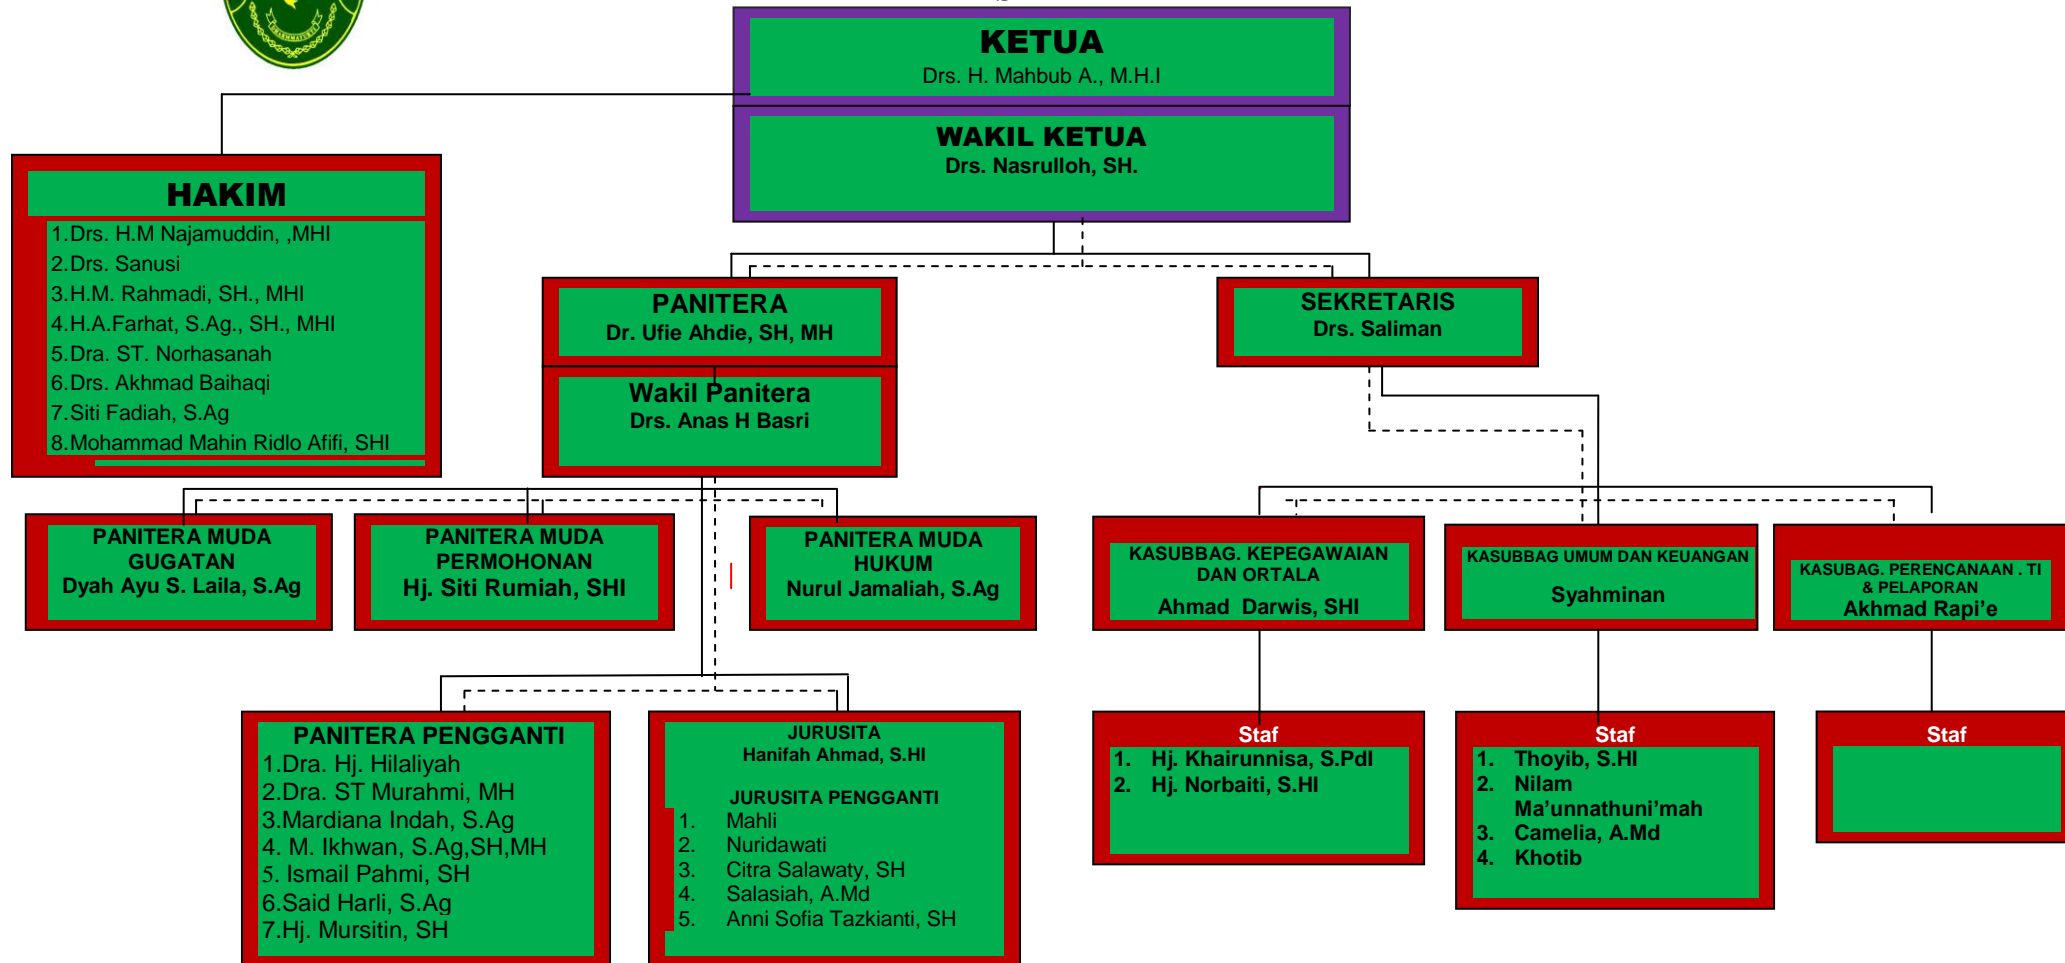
KETUA
Drs. H. Mahbub A., M.H.I

WAKIL KETUA
Drs. Nasrulloh, SH.

HAKIM
1.Drs. H.M Najamuddin, ,MHI
2.Drs. Sanusi
3.H.M. Rahmadi, SH., MHI
4.H.A.Farhat, S.Ag., SH., MHI
5.Dra. ST. Norhasanah
6.Drs. Akhmad Baihaqi
7.Siti Fadiah, S.Ag
8.Mohammad Mahin Ridlo Afifi, SHI

PANITERA
Dr. Ufie Ahdie, SH, MH

Wakil Panitera
Drs. Anas H Basri

SEKRETARIS
Drs. Saliman

PANITERA MUDA
GUGATAN
Dyah Ayu S. Laila, S.Ag

PANITERA MUDA
PERMOHONAN
Hj. Siti Rumiah, SHI

PANITERA MUDA
HUKUM
Nurul Jamaliah, S.Ag

KASUBBAG. KEPEGAWAIAN DAN ORTALA
Ahmad Darwis, SHI

KASUBBAG UMUM DAN KEUANGAN
Syahminan

KASUBAG. PERENCANAAN . TI & PELAPORAN
Akhmad Rapi'e

PANITERA PENGGANTI
1.Dra. Hj. Hilaliyah
2.Dra. ST Murahmi, MH
3.Mardiana Indah, S.Ag
4. M. Ikhwan, S.Ag,SH,MH
5. Ismail Pahmi, SH
6.Said Harli, S.Ag
7.Hj. Mursitin, SH

JURUSITA
Hanifah Ahmad, S.HI

JURUSITA PENGGANTI
1. Mahli
2. Nuridawati
3. Citra Salawaty, SH
4. Salasiah, A.Md
5. Anni Sofia Tazkianti, SH

Staf
1. Hj. Khairunnisa, S.Pdl
2. Hj. Norbaiti, S.HI

Staf
1. Thoyib, S.HI
2. Nilam Ma'unnathuni'mah
3. Camelia, A.Md
4. Khotib

Staf